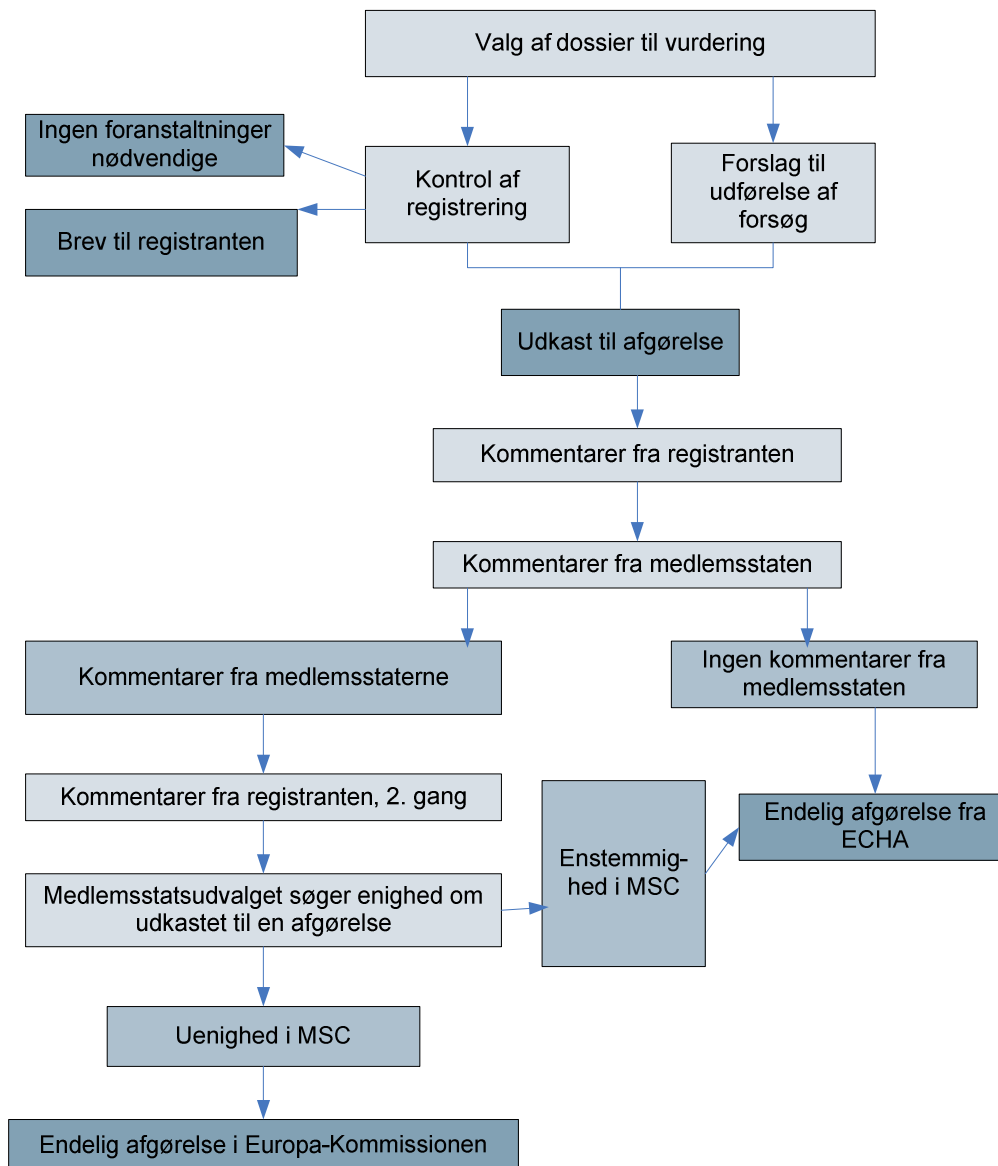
Valg af dossier til vurdering

Ingen foranstaltninger nødvendige

Kontrol af registrering

Forslag til udførelse af forsøg

Brev til registranten

Udkast til afgørelse

Kommentarer fra registranten

Kommentarer fra medlemsstaten

Kommentarer fra medlemsstaterne

Ingen kommentarer fra medlemsstaten

Kommentarer fra registranten, 2. gang

Enstemmighed i MSC

Endelig afgørelse fra ECHA

Medlemsstatsudvalget søger enighed om udkastet til en afgørelse

Uenighed i MSC

Endelig afgørelse i Europa-Kommissionen